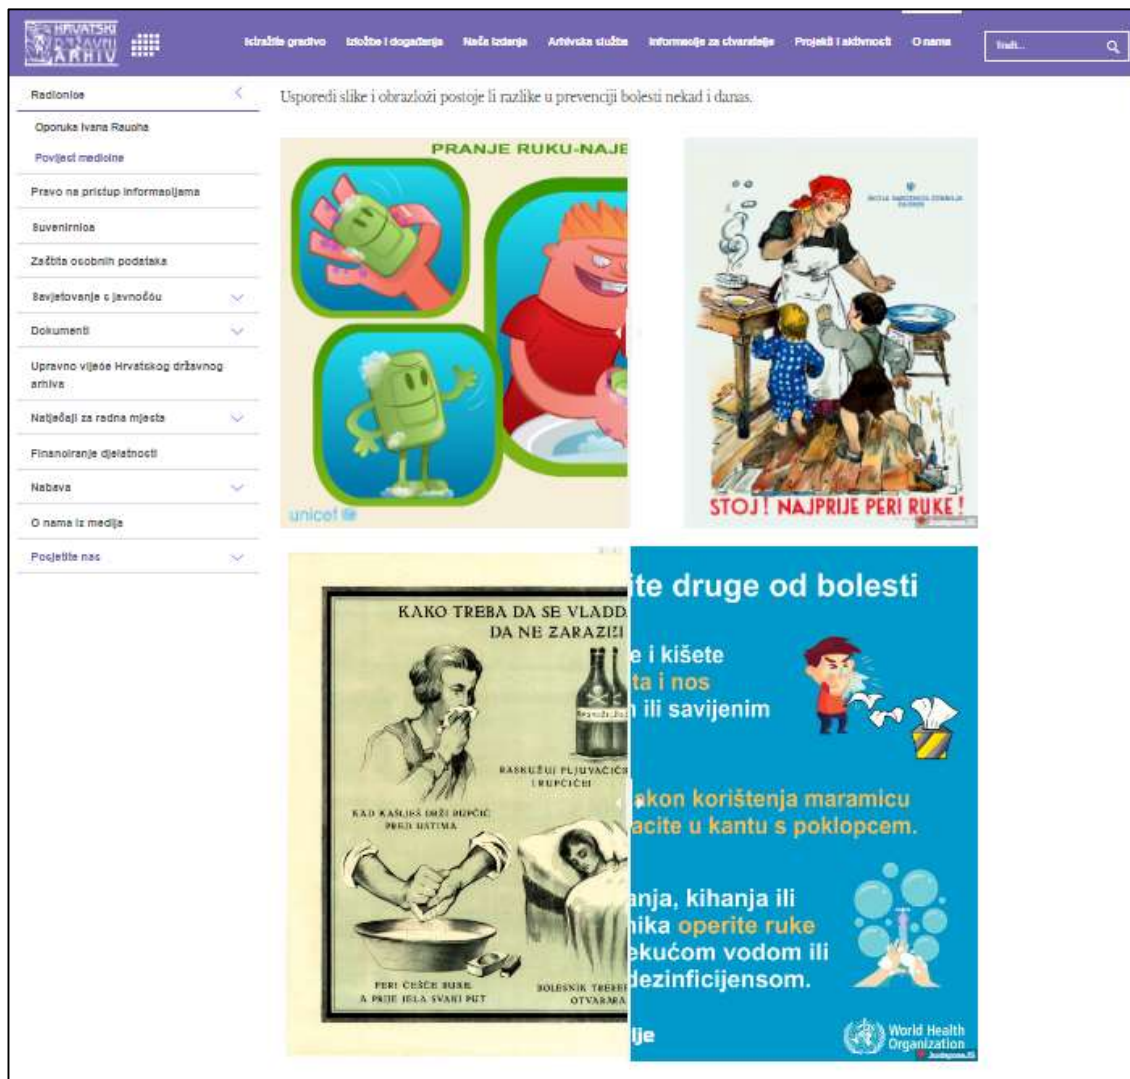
HRVATSKI DRŽAVNI ARHIV

Istražite gradivo Izložbe i događanja Naša izdanja Arhivska služba Informacije za stvaratelje Projekti i aktivnosti O nama

Traži...

Radionice
Oporuka Ivana Raucha
Povijest medicine
Pravo na pristup informacijama
Suvenirnica
Zaštita osobnih podataka
Savjetovanje s javnošću
Dokumenti
Upravno vijeće Hrvatskog državnog arhiva
Natječaji za radna mjesta
Financiranje djelatnosti
Nabava
O nama iz medija
Posjetite nas

Usporedi slike i obrazloži postoje li razlike u prevenciji bolesti nekad i danas.

PRANJE RUKU-NAJE

unicef

ŠKOLA NARODNOG ZDRAVLJA ZAGREB

STOJ! NAJPRIJE PERI RUKE!

KAKO TREBA DA SE VLADA
DA NE ZARAZI

KAD KAŠLJEŠ DRŽI RUPČIĆ PRED USTIMA

RASKUŽUJ PLJUVAČIC I RUPČIĆE

PERI ČEŠĆE RUKE A PRIJE JELA SVAKI PUT

BOLESNIK TREBA OTVARA

ite druge od bolesti

e i kišete
ta i nos
n ili savijenim

akon korištenja maramicu
acite u kantu s poklopcem.

anja, kihanja ili
nika operite ruke
ekućom vodom ili
dezinficijensom.

lje

World Health Organization